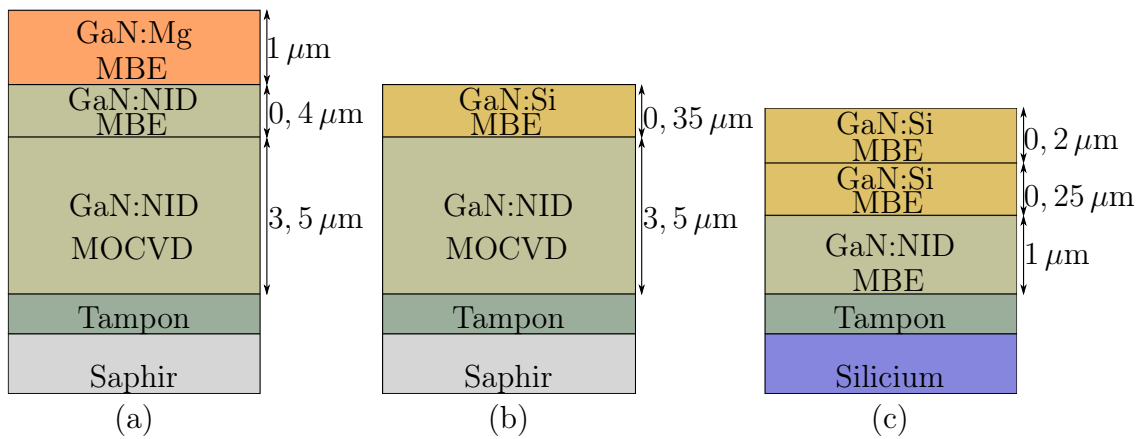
GaN:Mg MBE
$1\,\mu$m
GaN:NID MBE
$0,4\,\mu$m
GaN:NID MOCVD
$3,5\,\mu$m
Tampon
Saphir
(a)

GaN:Si MBE
$0,35\,\mu$m
GaN:NID MOCVD
$3,5\,\mu$m
Tampon
Saphir
(b)

GaN:Si MBE
$0,2\,\mu$m
GaN:Si MBE
$0,25\,\mu$m
GaN:NID MBE
$1\,\mu$m
Tampon
Silicium
(c)